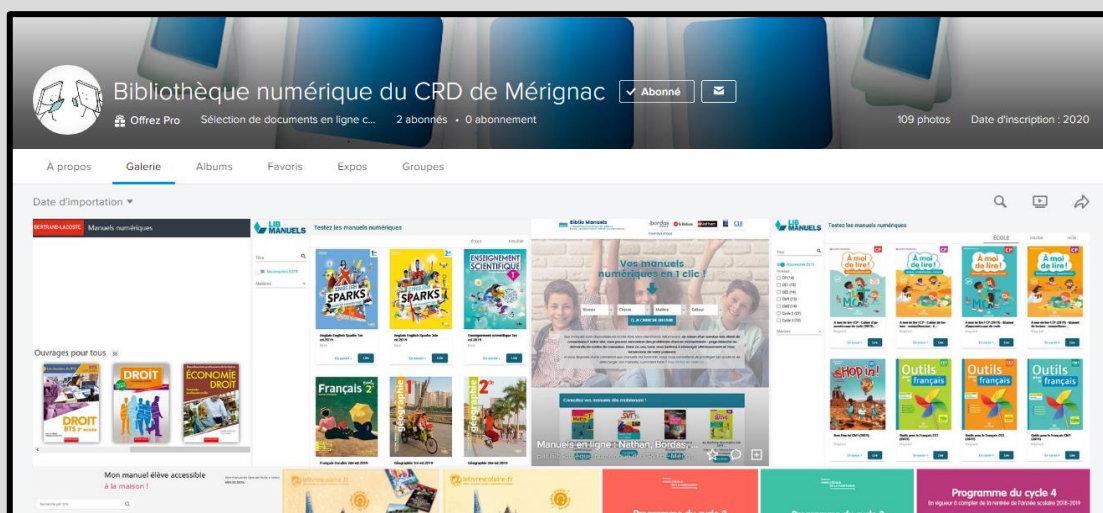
Bibliothèque numérique du CRD de Mérignac ✓ Abonné

Offrez Pro Sélection de documents en ligne c... 2 abonnés • 0 abonnement

109 photos Date d'inscription : 2020

À propos Galerie Albums Favoris Expos Groupes

Date d'importation ▾

BERTRAND-LACOSTE Manuels numériques

Ouvrages pour tous

DROIT

DROIT

ÉCONOMIE DROIT

LIB MANUELS Testez les manuels numériques

SPARKS

SPARKS

ENSEIGNEMENT SCIENTIFIQUE

Français

Géographie

Géographie

Biblio Manuels

bordas Nathan

Vos manuels numériques en 1 clic !

Manuels en ligne : Nathan, Bordas,...

LIB MANUELS Testez les manuels numériques

À moi de lire !

À moi de lire !

À moi de lire !

À moi de lire !

HOP là !

Outils français

Outils français

Outils français

Mon manuel élève accessible à la maison !

Programme du cycle 4